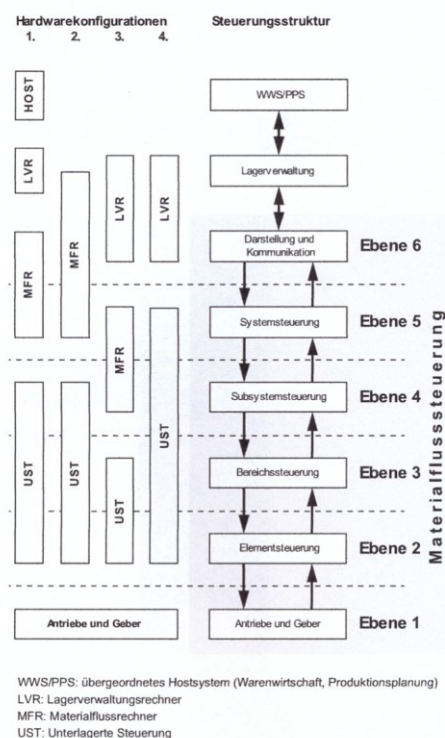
Hardwarekonfigurationen
1. 2. 3. 4.

Steuerungsstruktur

HOST
LVR
MFR
UST

MFR
UST

LVR
MFR
UST

LVR
UST

Antriebe und Geber

WWS/PPS
Lagerverwaltung
Darstellung und Kommunikation
Systemsteuerung
Subsystemsteuerung
Bereichssteuerung
Elementsteuerung
Antriebe und Geber

Ebene 6
Ebene 5
Ebene 4
Ebene 3
Ebene 2
Ebene 1

Materialflusssteuerung

WWS/PPS: übergeordnetes Hostsystem (Warenwirtschaft, Produktionsplanung)
LVR: Lagerverwaltungsrechner
MFR: Materialflussrechner
UST: Unterlagerte Steuerung